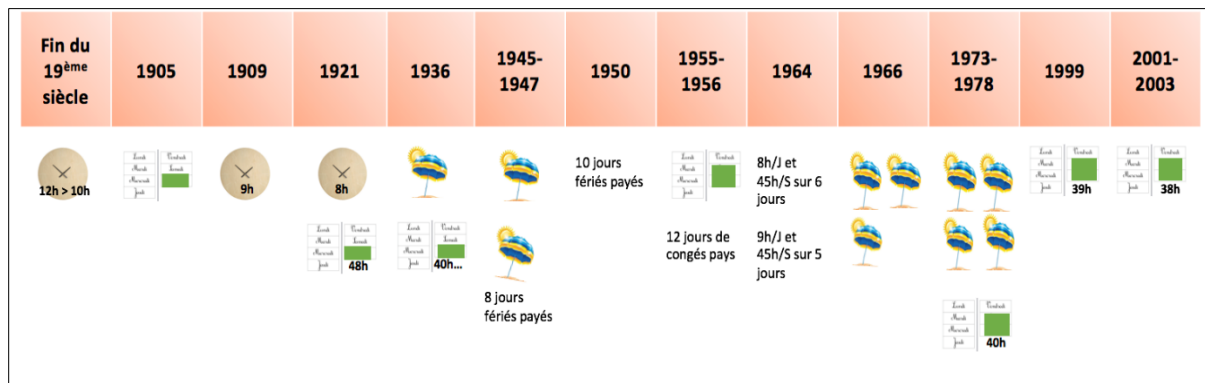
| Fin du 19ème siècle | 1905 | 1909 | 1921 | 1936 | 1945-1947 | 1950 | 1955-1956 | 1964 | 1966 | 1973-1978 | 1999 | 2001-2003 |
|---|---|---|---|---|---|---|---|---|---|---|---|---|

12h > 10h

Lundi Mardi Mercredi Jeudi Vendredi Samedi

9h

8h

Lundi Mardi Mercredi Jeudi Vendredi Samedi
48h

Lundi Mardi Mercredi Jeudi Vendredi Samedi
40h...

8 jours fériés payés

10 jours fériés payés

Lundi Mardi Mercredi Jeudi Vendredi

12 jours de congés pays

8h/J et 45h/S sur 6 jours

9h/J et 45h/S sur 5 jours

Lundi Mardi Mercredi Jeudi Vendredi
40h

Lundi Mardi Mercredi Jeudi Vendredi
39h

Lundi Mardi Mercredi Jeudi Vendredi
38h